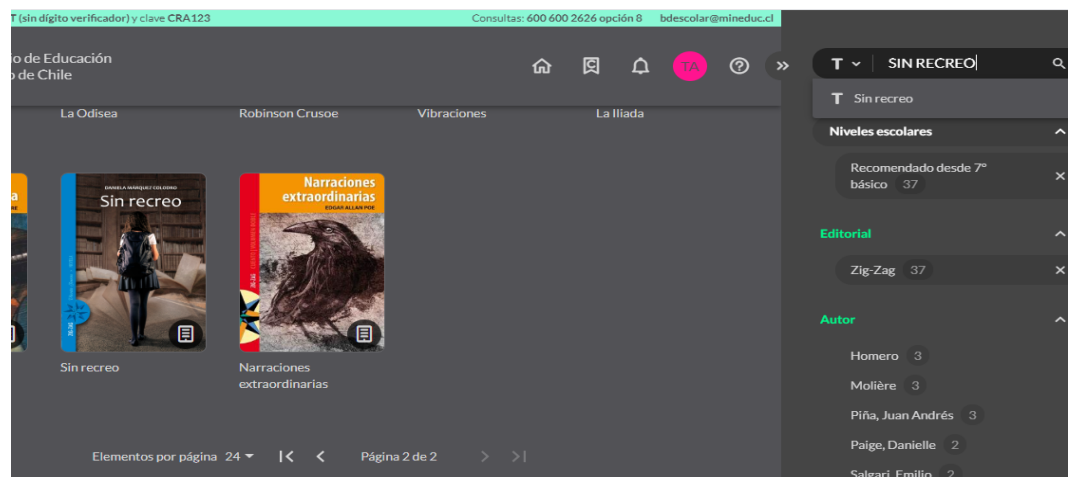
T (sin dígito verificador) y clave CRA123 Consultas: 600 600 2626 opción 8 bdescolar@mineduc.cl

io de Educación
o de Chile

TA

T SIN RECREO

T Sin recreo

La Odisea Robinson Crusoe Vibraciones La Ilíada

Niveles escolares

Recomendado desde 7° básico 37

DANIELA MÁRQUEZ COLODRO
Sin recreo

Narraciones extraordinarias
EDGAR ALLAN POE

Editorial

Zig-Zag 37

Sin recreo

Narraciones extraordinarias

Autor

Homero 3
Molière 3
Piña, Juan Andrés 3
Paige, Danielle 2
Salgari, Emilio 2

Elementos por página 24 Página 2 de 2